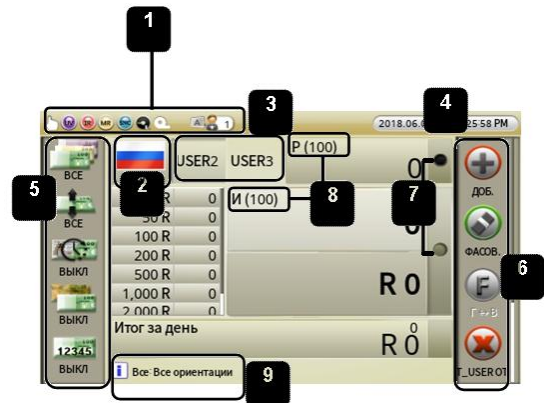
1

2018.06.0 2:58 PM

4

3

USER2 USER3

P (100)

ВСЕ

ВСЕ

ВЫКЛ

ВЫКЛ

12345

ВЫКЛ

5

2

R 0
50 R 0
100 R 0
200 R 0
500 R 0
1,000 R 0
2,000 R 0

И (100)

8

0

0

7

R 0

Итог за день

0
R 0

ДОБ.

ФАСОВ.

F

Г+В

6

T_USER OT

Все: Все ориентации

9